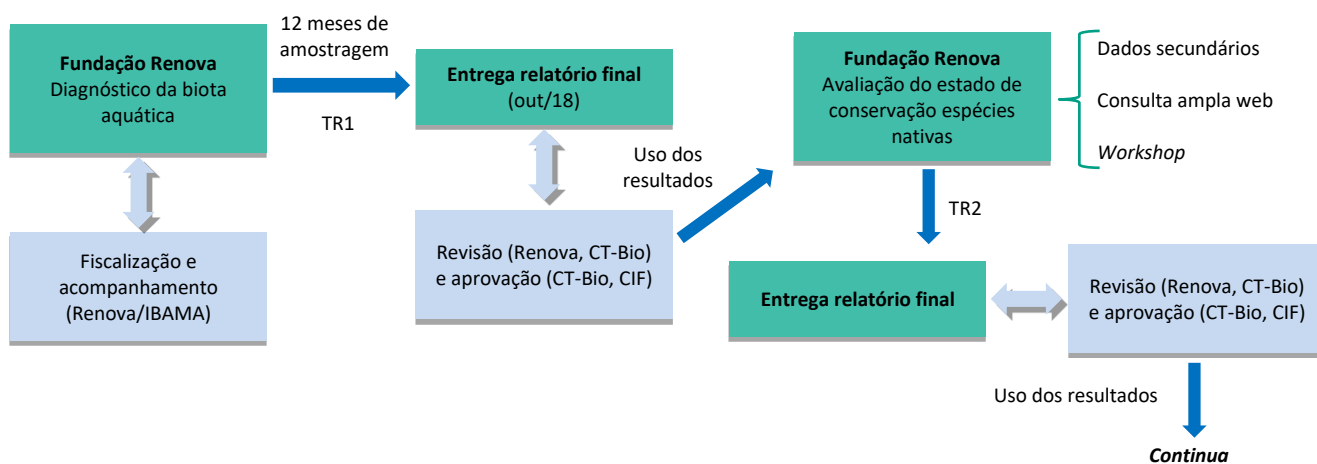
Fundação Renova
Diagnóstico da biota aquática

12 meses de amostragem

TR1

Entrega relatório final
(out/18)

Fiscalização e acompanhamento (Renova/IBAMA)

Uso dos resultados

Revisão (Renova, CT-Bio) e aprovação (CT-Bio, CIF)

Fundação Renova
Avaliação do estado de conservação espécies nativas

Dados secundários

Consulta ampla web

Workshop

TR2

Entrega relatório final

Revisão (Renova, CT-Bio) e aprovação (CT-Bio, CIF)

Uso dos resultados

Continua